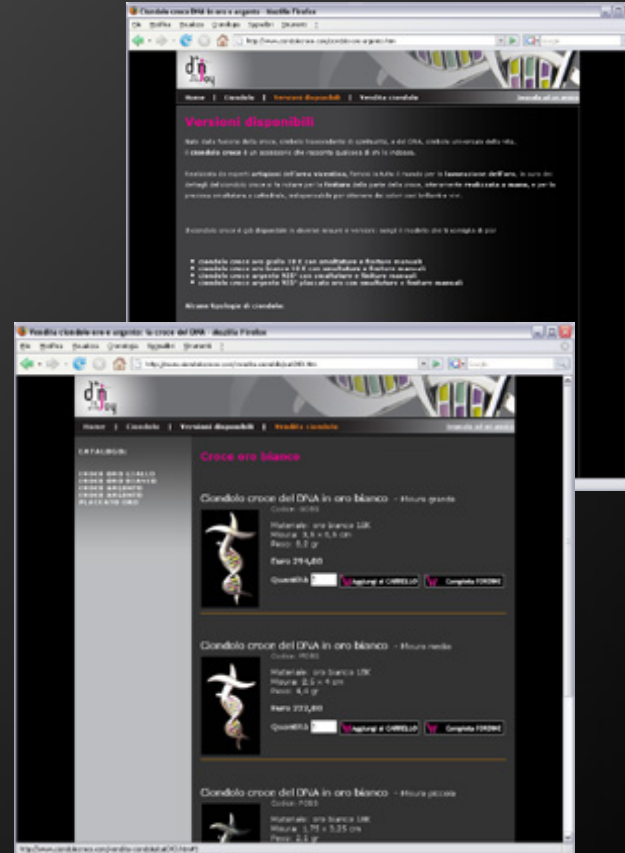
Ciondolo croce DNA in oro e argento - Mozilla Firefox

File Modifica Visualizza Cronologia Segnalibri Strumenti ?

http://www.ciondolocroce.com/ciondolo-oro-argento.htm

Home | Ciondolo | Versioni disponibili | Vendita ciondolo

Versioni disponibili

Nato dalla fusione della croce, simbolo trascendente di spiritualità, e del DNA, simbolo universale della vita, il ciondolo croce è un accessorio che racconta qualcosa di chi lo indossa.

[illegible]

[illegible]

• ciondolo croce oro giallo 18 K con smaltatura a finiture manuali
• ciondolo croce oro bianco 18 K con smaltatura a finiture manuali
• ciondolo croce argento 925° con smaltatura a finiture manuali
• ciondolo croce argento 925° placcato oro con smaltatura a finiture manuali

Alcune tipologie di ciondolo:

Vendita ciondolo oro e argento: la croce del DNA - Mozilla Firefox

File Modifica Visualizza Cronologia Segnalibri Strumenti ?

http://www.ciondolocroce.com/vendita-ciondolo/cat050.htm

Home | Ciondolo | Versioni disponibili | Vendita ciondolo

CATALOGO:

CROCE ORO GIALLO
CROCE ORO BIANCO
CROCE ARGENTO
CROCE ARGENTO PLACCATO ORO

Croce oro bianco

Ciondolo croce del DNA in oro bianco - Misura grande
Codice: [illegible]
Materiale: oro bianco 18K
Misura: 3,5 x 5,5 cm
Peso: 8,2 gr
Euro 294,00
Quantità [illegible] Aggiungi al CARRELLO Completa l'ORDINE

Ciondolo croce del DNA in oro bianco - Misura media
Codice: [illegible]
Materiale: oro bianco 18K
Misura: 2,5 x 4 cm
Peso: 4,4 gr
Euro 222,00
Quantità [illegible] Aggiungi al CARRELLO Completa l'ORDINE

Ciondolo croce del DNA in oro bianco - Misura piccola
Codice: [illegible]
Materiale: oro bianco 18K
Misura: 1,75 x 3,25 cm
Peso: 2,2 gr

http://www.ciondolocroce.com/vendita-ciondolo/cat050.htm#1